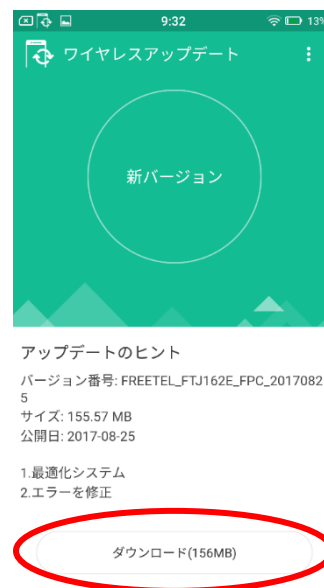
9:32
13%

ワイヤレスアップデート

新バージョン

アップデートのヒント

バージョン番号: FREETEL_FTJ162E_FPC_20170825
サイズ: 155.57 MB
公開日: 2017-08-25

1.最適化システム
2.エラーを修正

ダウンロード(156MB)